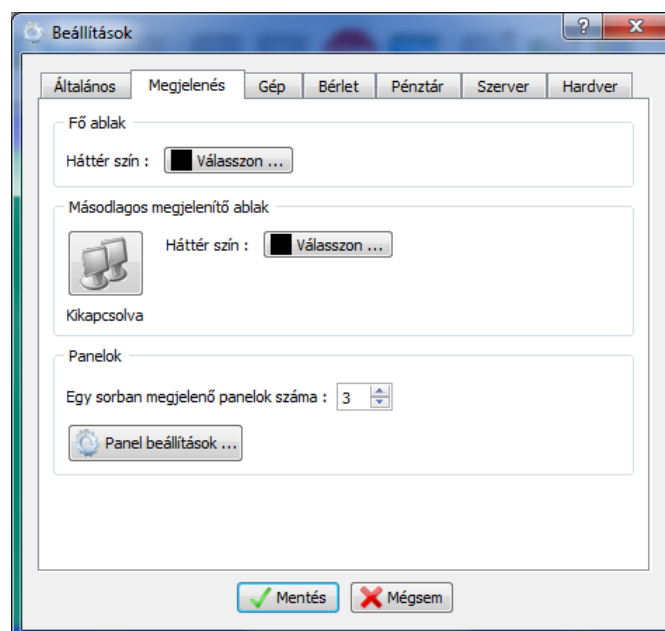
Beállítások

?

Általános | Megjelenés | Gép | Bérlet | Pénztár | Szerver | Hardver

Fő ablak

Háttér szín : Válasszon ...

Másodlagos megjelenítő ablak

Háttér szín : Válasszon ...

Kikapcsolva

Panelok

Egy sorban megjelenő panelok száma : 3

Panel beállítások ...

Mentés

Mégsem